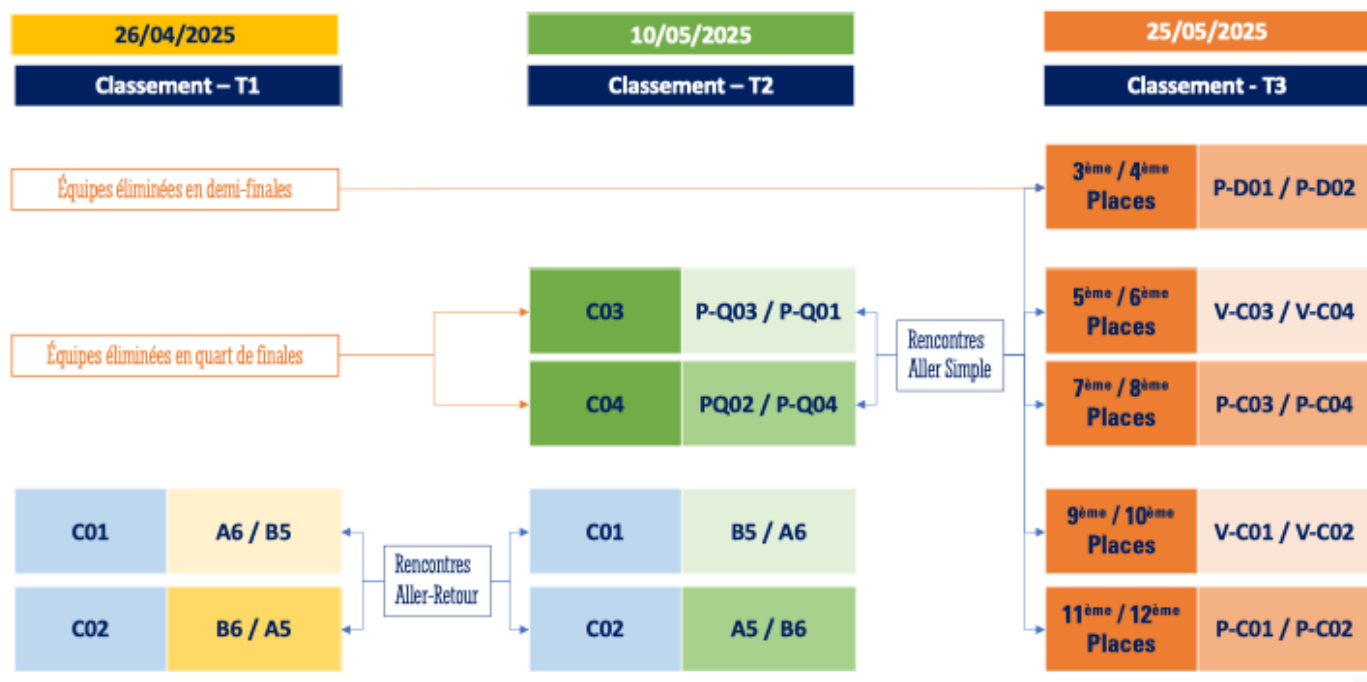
26/04/2025

Classement – T1

10/05/2025

Classement – T2

25/05/2025

Classement - T3

Équipes éliminées en demi-finales

Équipes éliminées en quart de finales

| C03 | P-Q03 / P-Q01 |
|---|---|
| C04 | PQ02 / P-Q04 |

Rencontres Aller Simple

| $3^{ème}$ / $4^{ème}$ Places | P-D01 / P-D02 |
|---|---|
| $5^{ème}$ / $6^{ème}$ Places | V-C03 / V-C04 |
| $7^{ème}$ / $8^{ème}$ Places | P-C03 / P-C04 |
| $9^{ème}$ / $10^{ème}$ Places | V-C01 / V-C02 |
| $11^{ème}$ / $12^{ème}$ Places | P-C01 / P-C02 |

| C01 | A6 / B5 |
|---|---|
| C02 | B6 / A5 |

Rencontres Aller-Retour

| C01 | B5 / A6 |
|---|---|
| C02 | A5 / B6 |